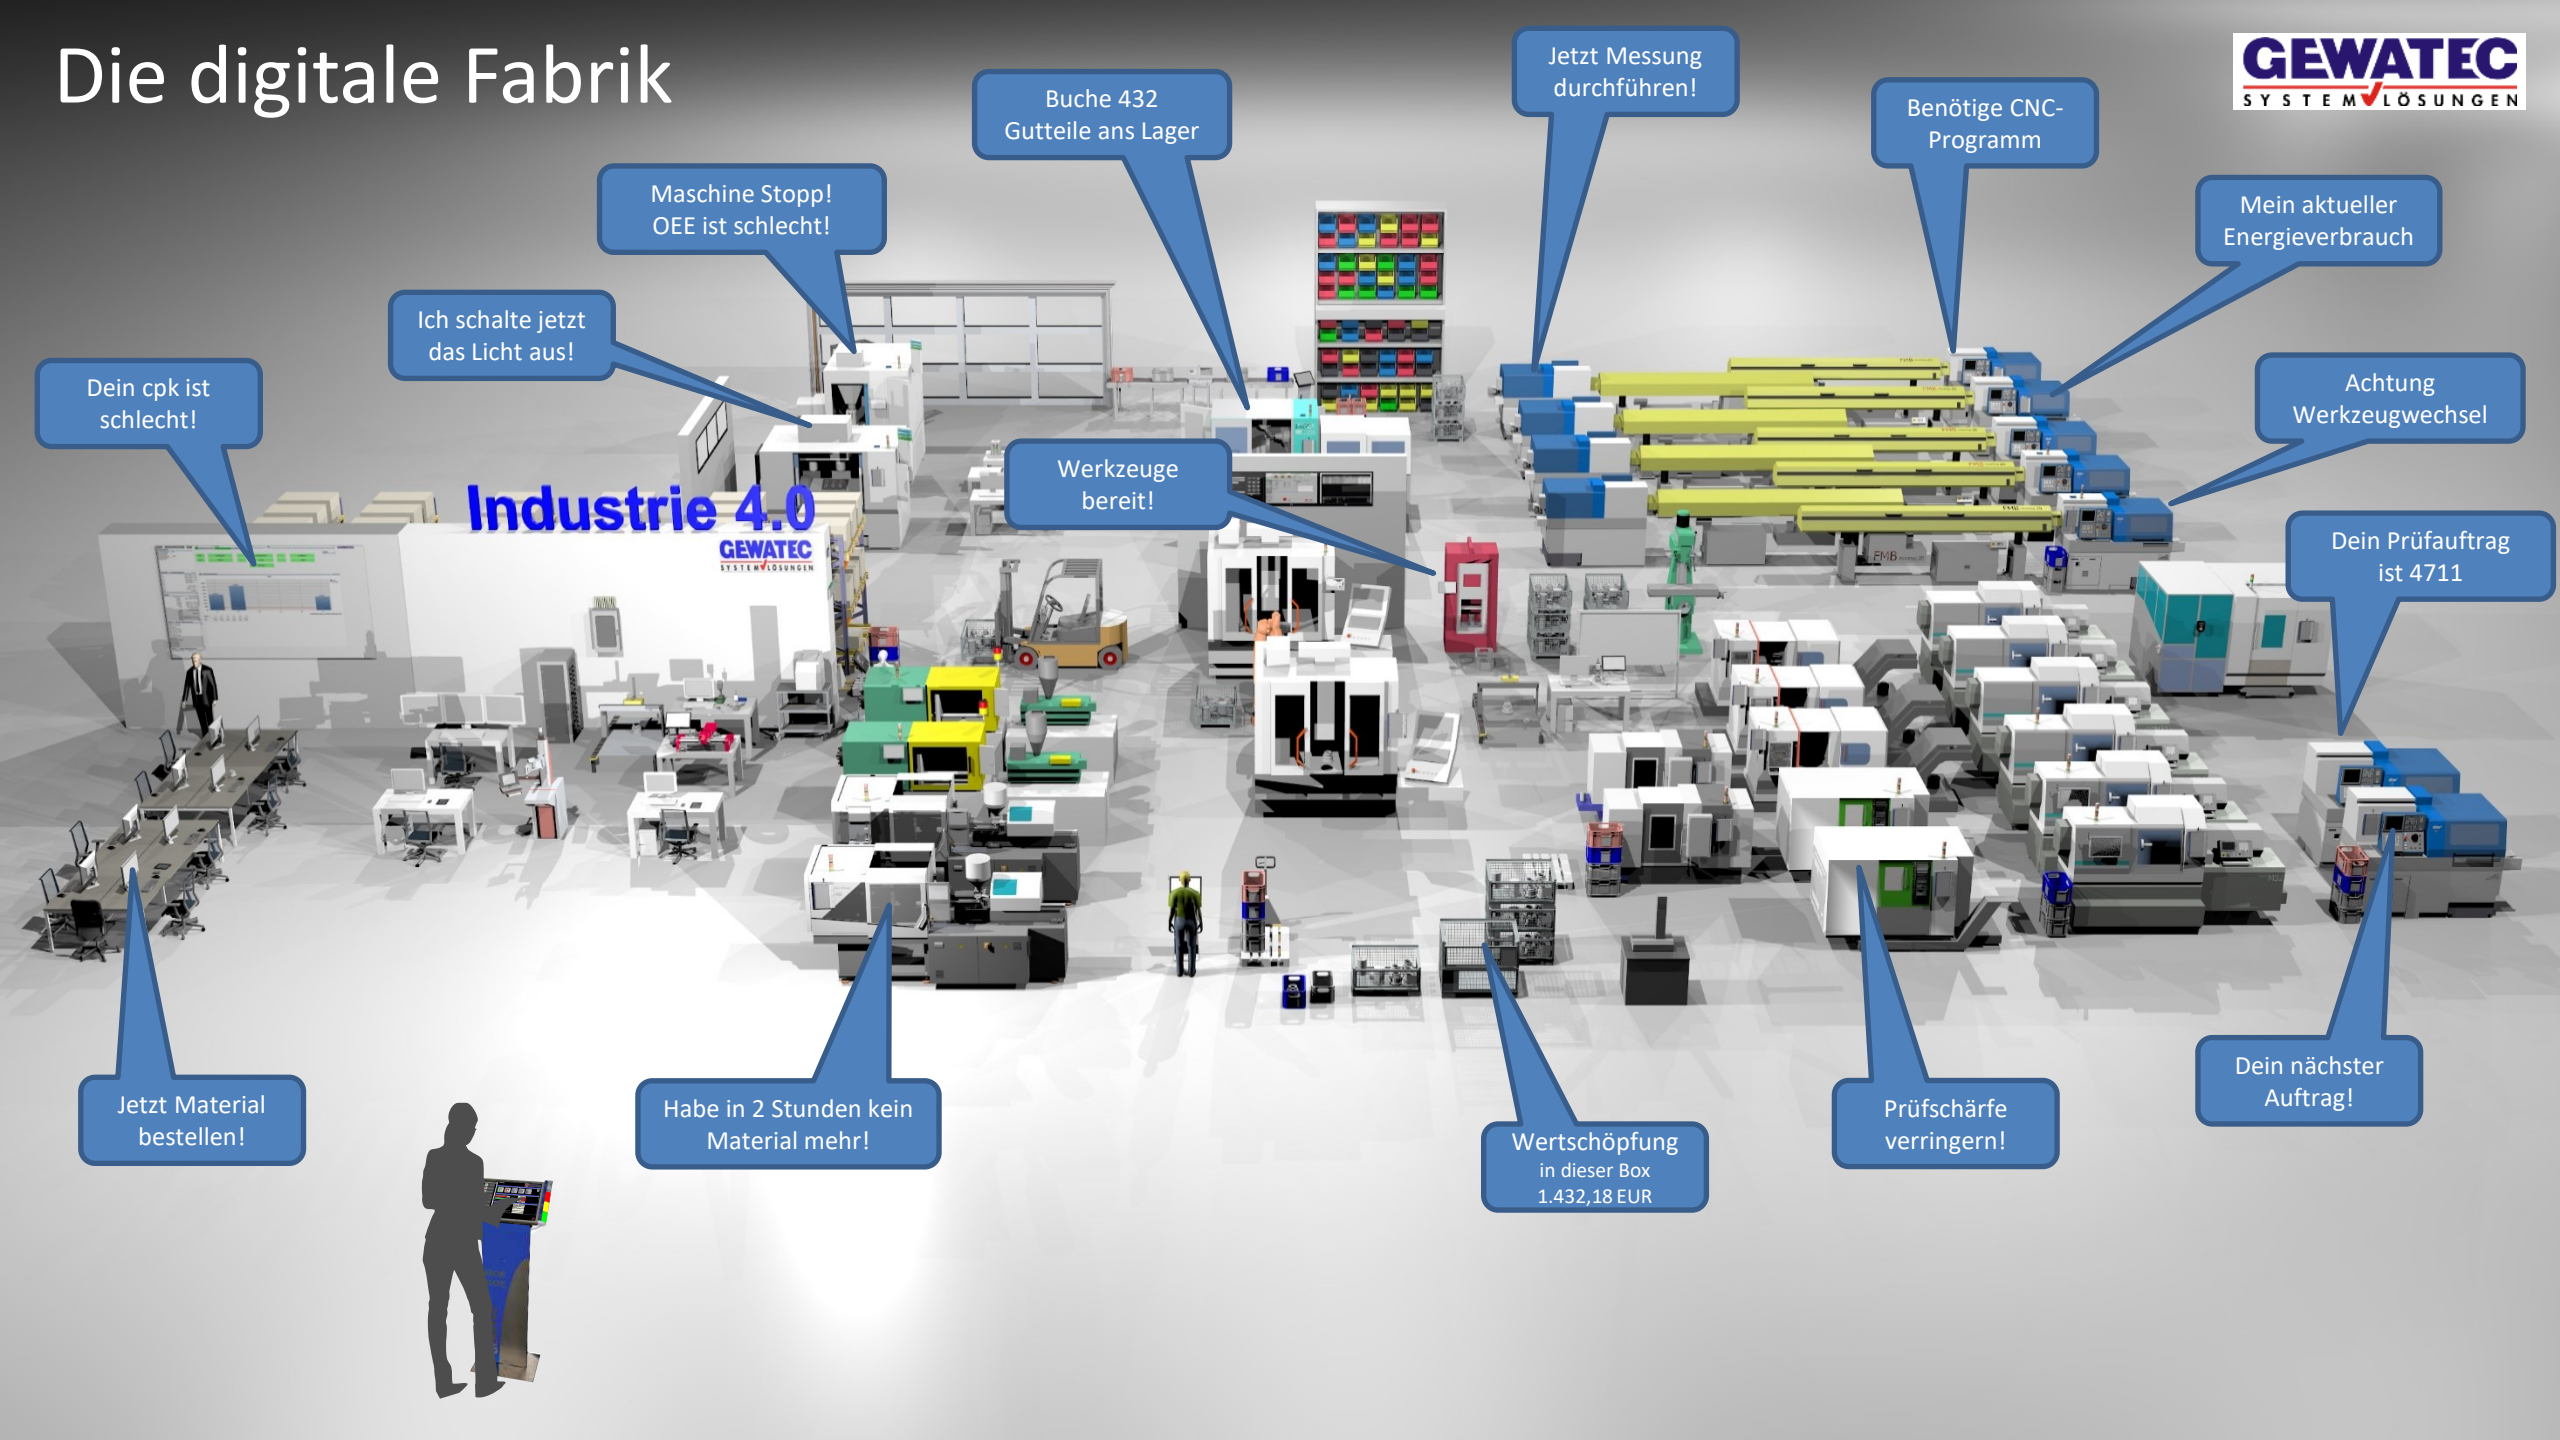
Die digitale Fabrik

GEWATEC
SYSTEMLÖSUNGEN

Buche 432 Gutteile ans Lager

Jetzt Messung durchführen!

Benötige CNC-Programm

Mein aktueller Energieverbrauch

Maschine Stopp! OEE ist schlecht!

Ich schalte jetzt das Licht aus!

Dein cpk ist schlecht!

Achtung Werkzeugwechsel

Industrie 4.0

GEWATEC
SYSTEMLÖSUNGEN

Werkzeuge bereit!

Dein Prüfauftrag ist 4711

FMB

Jetzt Material bestellen!

Habe in 2 Stunden kein Material mehr!

Wertschöpfung
in dieser Box
1.432,18 EUR

Prüfschärfe verringern!

Dein nächster Auftrag!